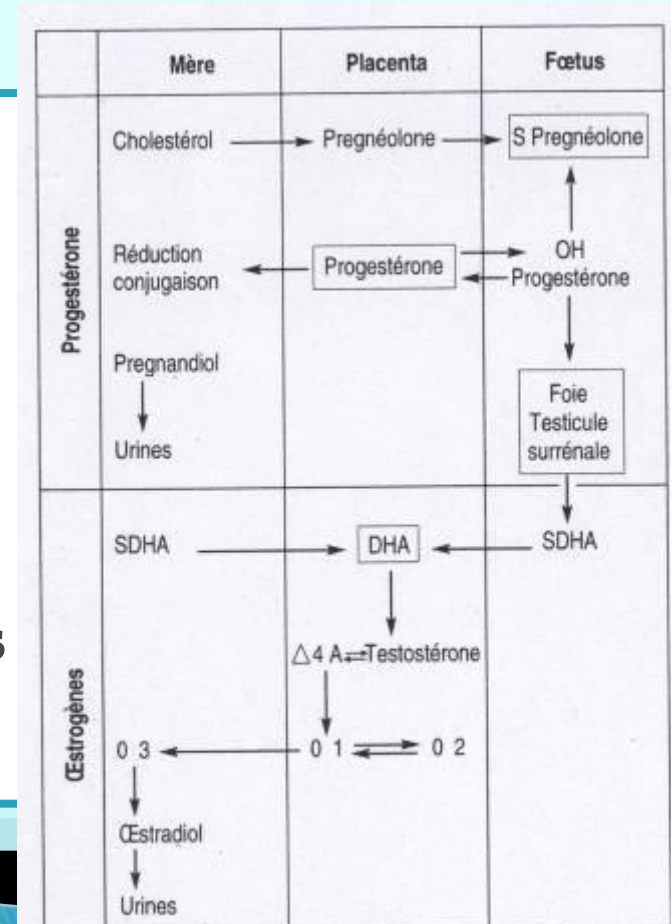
| | Mère | Placenta | Fœtus |
|---|---|---|---|
| Progestérone | Cholestérol → | Pregnéolone → | S Pregnéolone |
| | Réduction conjugaison ← | Progestérone ⇄ | OH Progestérone |
| | Pregnandiol ↓ Urines | | Foie Testicule surrénale |
| Œstrogènes | SDHA → | DHA | ← SDHA |
| | | △4 A ⇄ Testostérone | |
| | 0 3 ← | 0 1 ⇄ 0 2 | |
| | Œstradiol ↓ Urines | | |

5